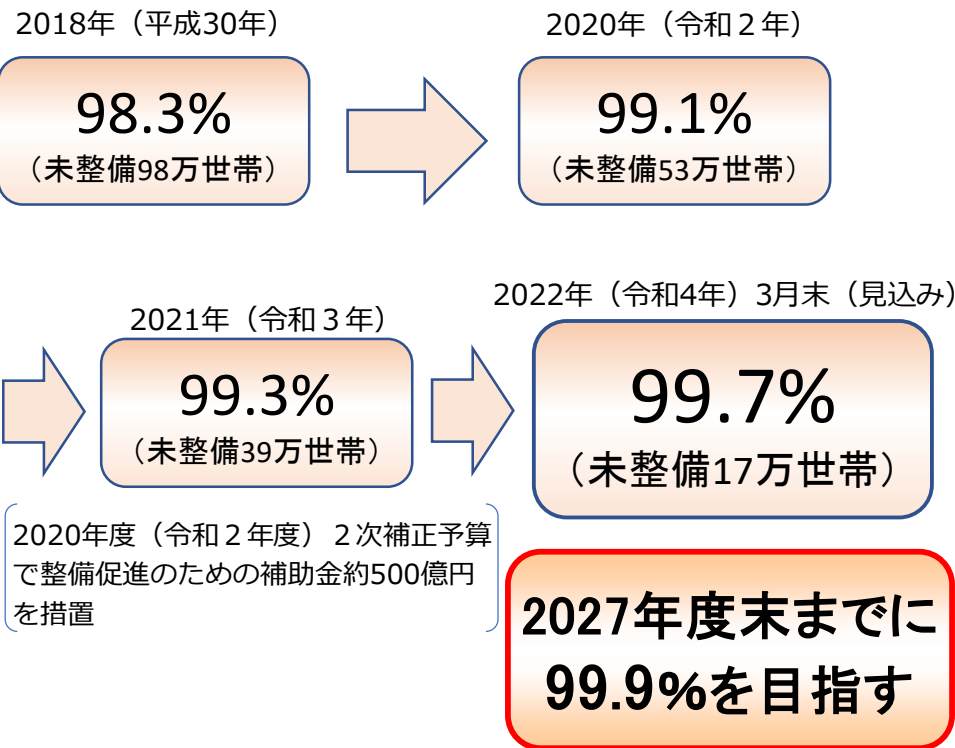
2018年（平成30年）

98.3%
（未整備98万世帯）

2020年（令和２年）

99.1%
（未整備53万世帯）

2021年（令和３年）

99.3%
（未整備39万世帯）

2022年（令和4年）3月末（見込み）

99.7%
（未整備17万世帯）

2020年度（令和２年度）２次補正予算で整備促進のための補助金約500億円を措置

2027年度末までに
99.9%を目指す